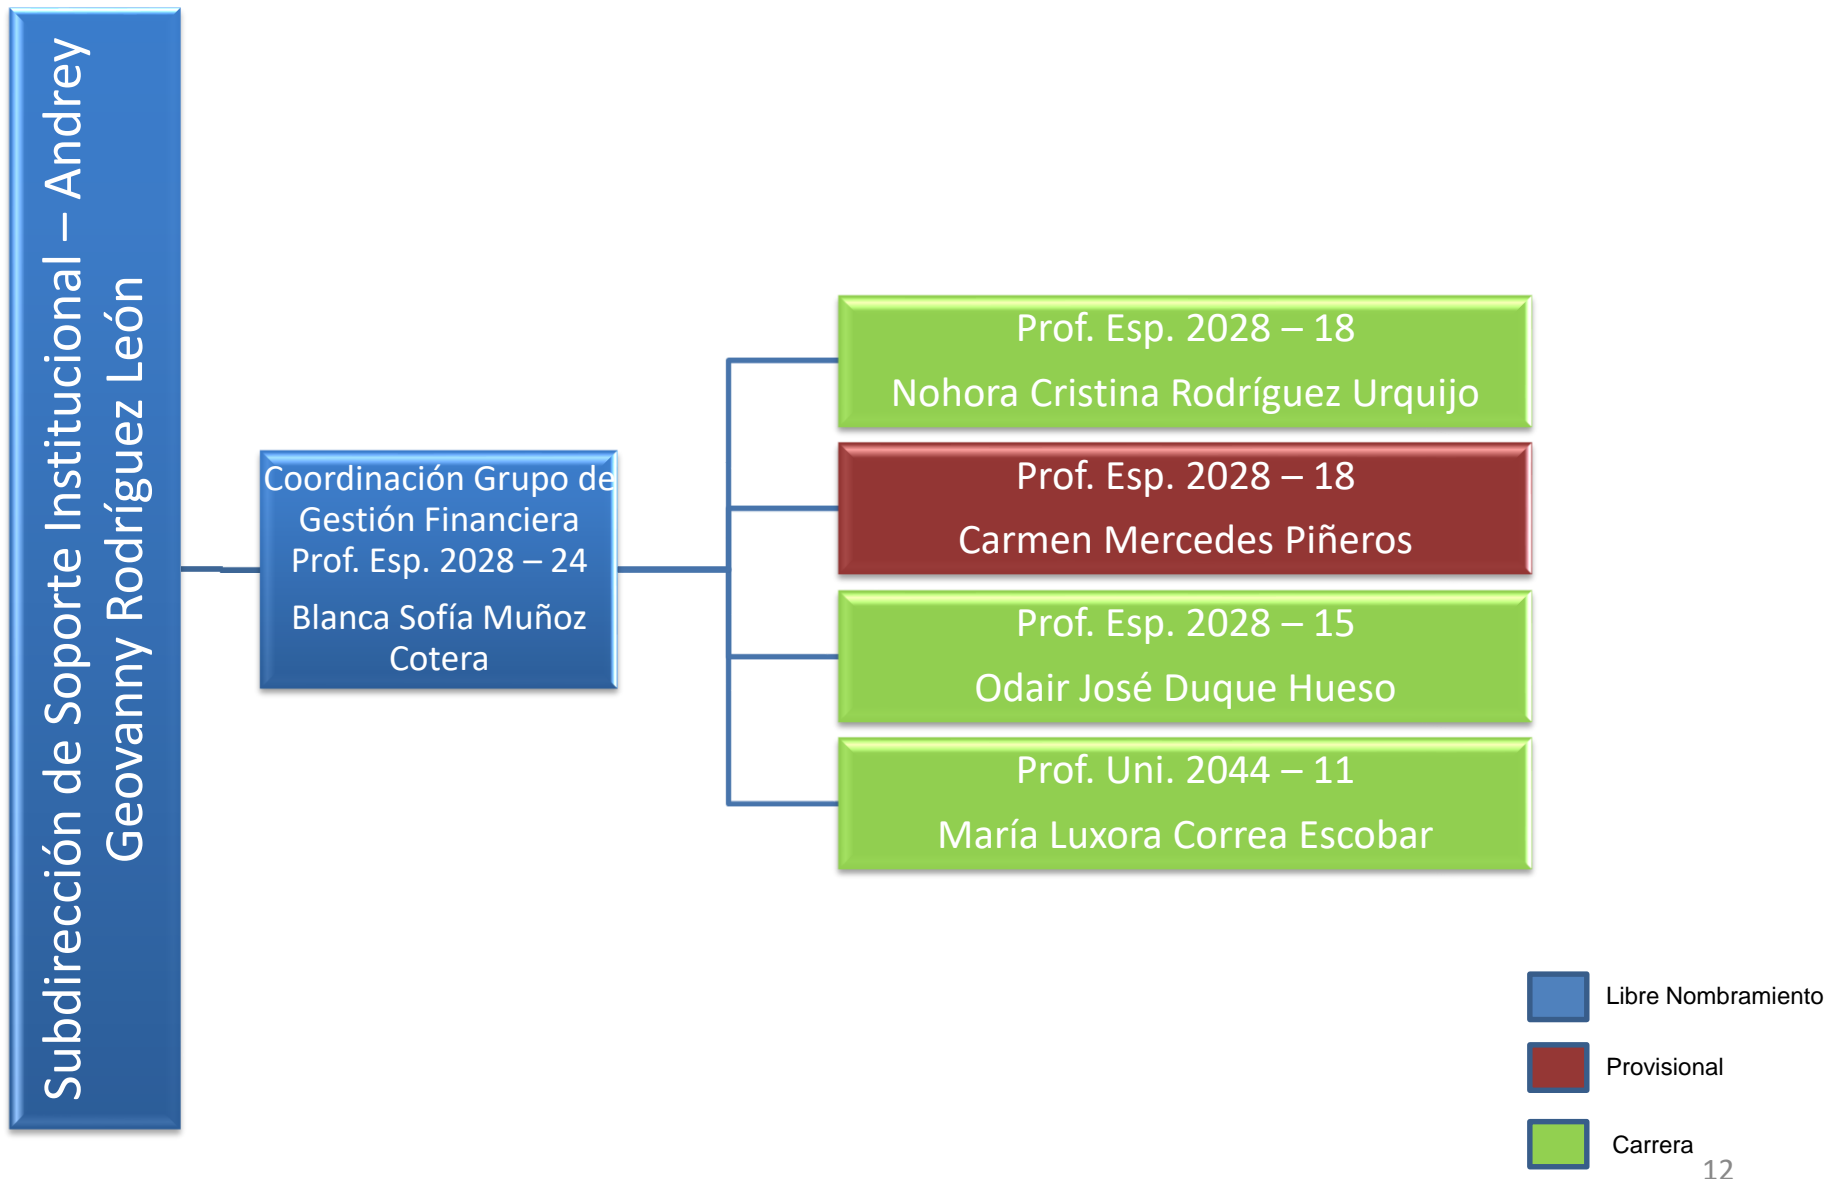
Subdirección de Soporte Institucional – Andrey Geovanny Rodríguez León

Coordinación Grupo de Gestión Financiera
Prof. Esp. 2028 – 24

Blanca Sofía Muñoz Cotera

Prof. Esp. 2028 – 18

Nohora Cristina Rodríguez Urquijo

Prof. Esp. 2028 – 18

Carmen Mercedes Piñeros

Prof. Esp. 2028 – 15

Odair José Duque Hueso

Prof. Uni. 2044 – 11

María Luxora Correa Escobar

Libre Nombramiento

Provisional

Carrera

12